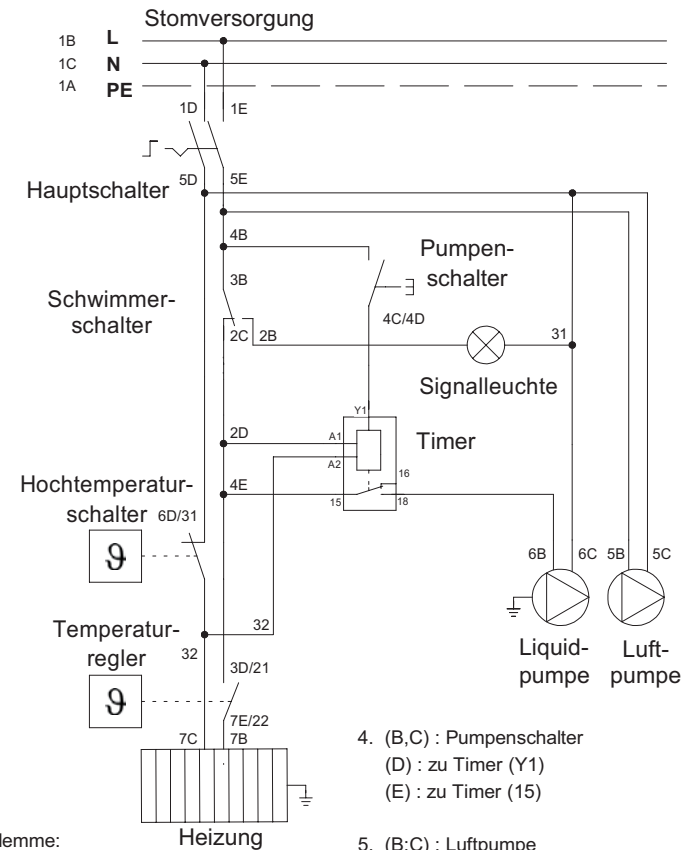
Stomversorgung

1B L
1C N
1A PE

1D
1E

Hauptschalter 5D
5E

4B

Pumpenschalter

3B

Schwimmerschalter

4C/4D

2C 2B

31

Signalleuchte

Y1

2D
A1
A2

Timer

Hochtemperaturschalter 6D/31

4E
16
15
18

6B 6C 5B 5C

Temperaturregler

32
32

3D/21

7E/22
7C 7B

Liquidpumpe
Luftpumpe

4. (B,C) : Pumpenschalter
(D) : zu Timer (Y1)
(E) : zu Timer (15)

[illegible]lemme:

Heizung

5. (B;C) : Luftpumpe